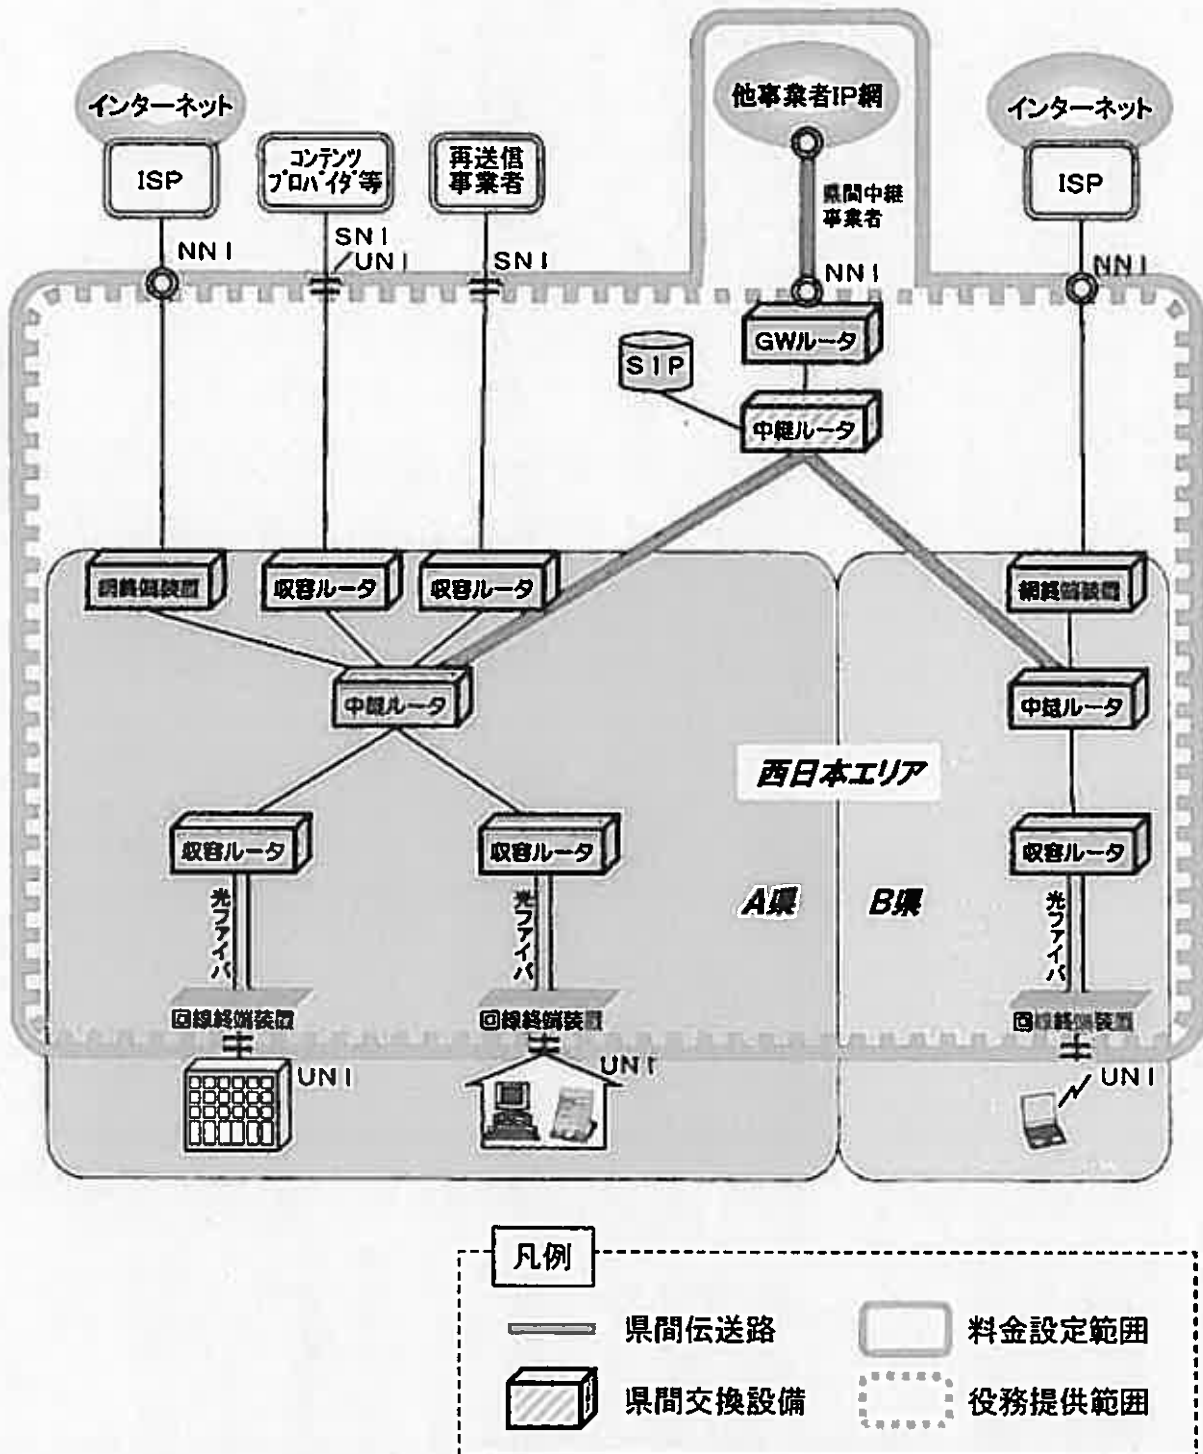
インターネット

ISP

コンテンツプロバイダ等

再送信事業者

他事業者IP網

県間中継事業者

インターネット

ISP

NNI

SNI/UNI

SNI

NNI

NNI

GWルータ

SIP

中継ルータ

網終端装置

収容ルータ

収容ルータ

網終端装置

中継ルータ

中継ルータ

西日本エリア

収容ルータ

収容ルータ

収容ルータ

光ファイバ

光ファイバ

光ファイバ

A県

B県

回線終端装置

回線終端装置

回線終端装置

UNI

UNI

UNI

凡例

県間伝送路

料金設定範囲

県間交換設備

役務提供範囲